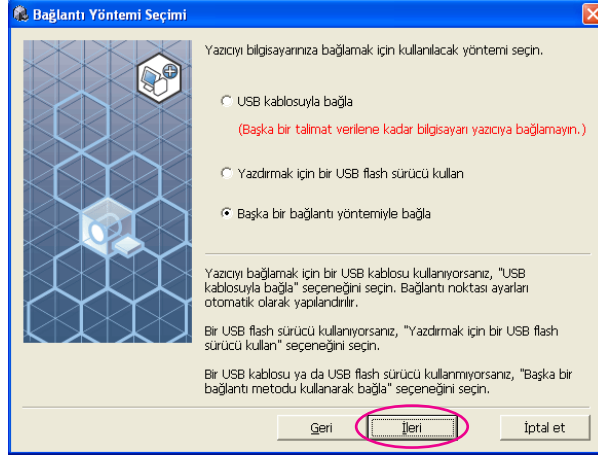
Bağlantı Yöntemi Seçimi

Yazıcıyı bilgisayarınıza bağlamak için kullanılacak yöntemi seçin.

USB kablosuyla bağla

(Başka bir talimat verilene kadar bilgisayarı yazıcıya bağlamayın.)

Yazdırmak için bir USB flash sürücü kullan

Başka bir bağlantı yöntemiyle bağla

Yazıcıyı bağlamak için bir USB kablosu kullanıyorsanız, "USB kablosuyla bağla" seçeneğini seçin. Bağlantı noktası ayarları otomatik olarak yapılandırılır.

Bir USB flash sürücü kullanıyorsanız, "Yazdırmak için bir USB flash sürücü kullan" seçeneğini seçin.

Bir USB kablosu ya da USB flash sürücü kullanmıyorsanız, "Başka bir bağlantı metodu kullanarak bağla" seçeneğini seçin.

Geri

İleri

İptal et